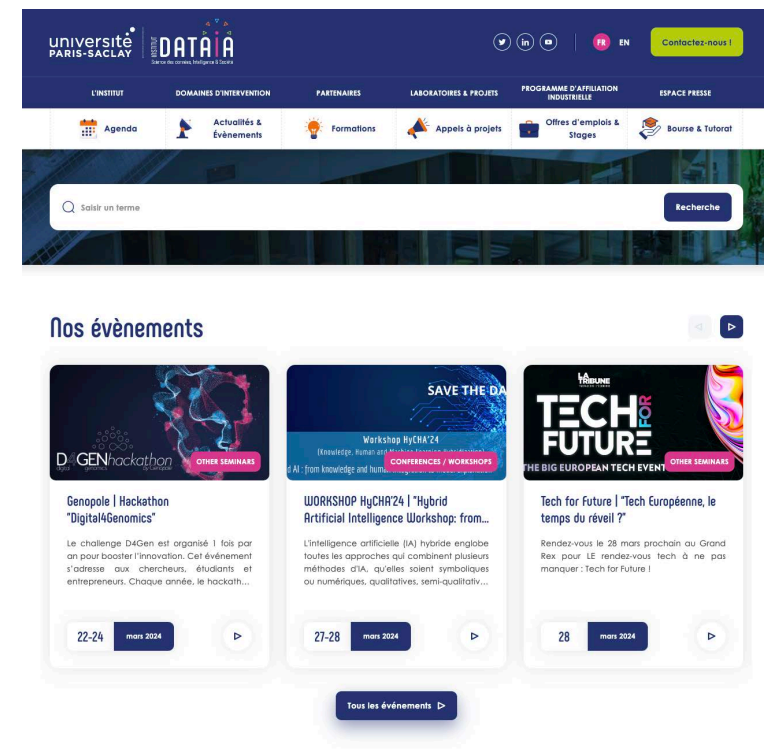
université PARIS-SACLAY

INSTITUT DATAIA
Sciences des données, Intelligence & Société

FR EN

Contactez-nous !

L'INSTITUT
DOMAINES D'INTERVENTION
PARTENAIRES
LABORATOIRES & PROJETS
PROGRAMME D'AFFILIATION INDUSTRIELLE
ESPACE PRESSE

Agenda
Actualités & Évènements
Formations
Appels à projets
Offres d'emplois & Stages
Bourse & Tutorat

Saisir un terme
Recherche

Nos évènements

D4GEN hackathon
OTHER SEMINARS
Genopole | Hackathon "Digital4Genomics"
Le challenge D4Gen est organisé 1 fois par an pour booster l'innovation. Cet évènement s'adresse aux chercheurs, étudiants et entrepreneurs. Chaque année, le hackath...
22-24 mars 2024

SAVE THE DA
Workshop HyCHA'24
(Knowledge, Human and Machine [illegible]
d AI : from knowledge and hum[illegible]
CONFERENCES / WORKSHOPS
WORKSHOP HyCHA'24 | "Hybrid Artificial Intelligence Workshop: from...
L'intelligence artificielle (IA) hybride englobe toutes les approches qui combinent plusieurs méthodes d'IA, qu'elles soient symboliques ou numériques, qualitatives, semi-qualitativ...
27-28 mars 2024

LA TRIBUNE
TECH FOR FUTURE
THE BIG EUROPEAN TECH EVENT
OTHER SEMINARS
Tech for Future | "Tech Européenne, le temps du réveil ?"
Rendez-vous le 28 mars prochain au Grand Rex pour LE rendez-vous tech à ne pas manquer : Tech for Future !
28 mars 2024

Tous les événements